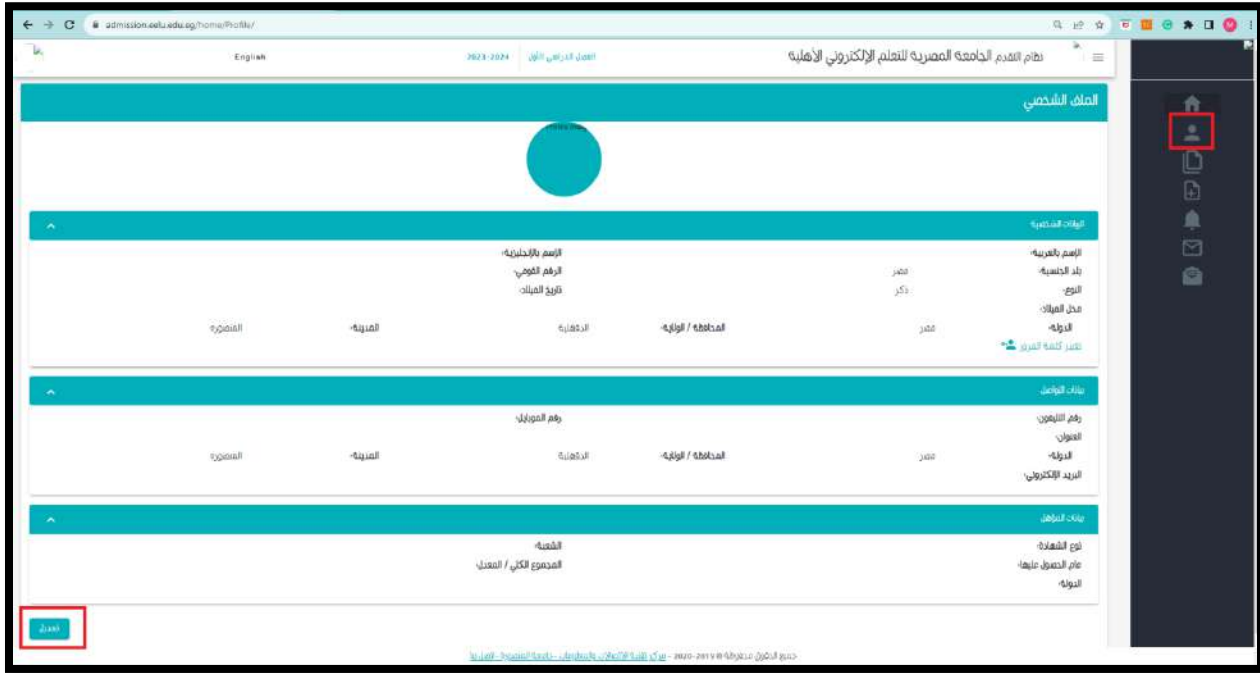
admission.eelu.edu.eg/home/Profile/

English

2023-2024 الفصل الدراسي الأول

نظام التقدم الجامعة المصرية للتعلم الإلكتروني الأهلية

الملف الشخصي

Profile Image

البيانات الشخصية

الإسم بالعربية:
الإسم بالإنجليزية:
بلد الجنسية: مصر
الرقم القومي:
النوع: ذكر
تاريخ الميلاد:
محل الميلاد:
الدولة: مصر
المحافظة / الولاية: الدقهلية
المدينة: المنصورة
تغيير كلمة المرور

بيانات التواصل

رقم التليفون:
رقم الموبايل:
العنوان:
الدولة: مصر
المحافظة / الولاية: الدقهلية
المدينة: المنصورة
البريد الإلكتروني:

بيانات المؤهل

نوع الشهادة:
الشعبة:
عام الحصول عليها:
المجموع الكلي / المعدل:
الدولة:

تعديل

جميع الحقوق محفوظة © 2019-2020 - مركز تقنية الاتصالات والمعلومات - جامعة المنصورة - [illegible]